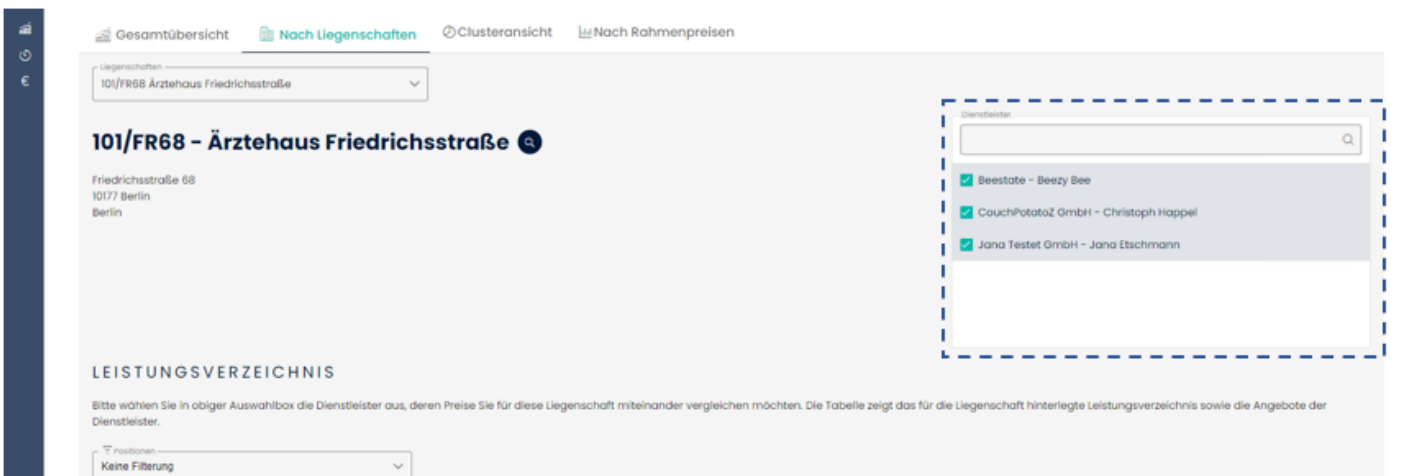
Gesamtübersicht Nach Liegenschaften Clusteransicht Nach Rahmenpreisen

Liegenschaften
101/FR68 Ärztehaus Friedrichsstraße

101/FR68 - Ärztehaus Friedrichsstraße

Friedrichsstraße 68
10177 Berlin
Berlin

Dienstleister

Beestate - Beezy Bee
CouchPotatoZ GmbH - Christoph Happel
Jana Testet GmbH - Jana Etschmann

LEISTUNGSVERZEICHNIS

Bitte wählen Sie in obiger Auswahlbox die Dienstleister aus, deren Preise Sie für diese Liegenschaft miteinander vergleichen möchten. Die Tabelle zeigt das für die Liegenschaft hinterlegte Leistungsverzeichnis sowie die Angebote der Dienstleister.

Positionen
Keine Filterung